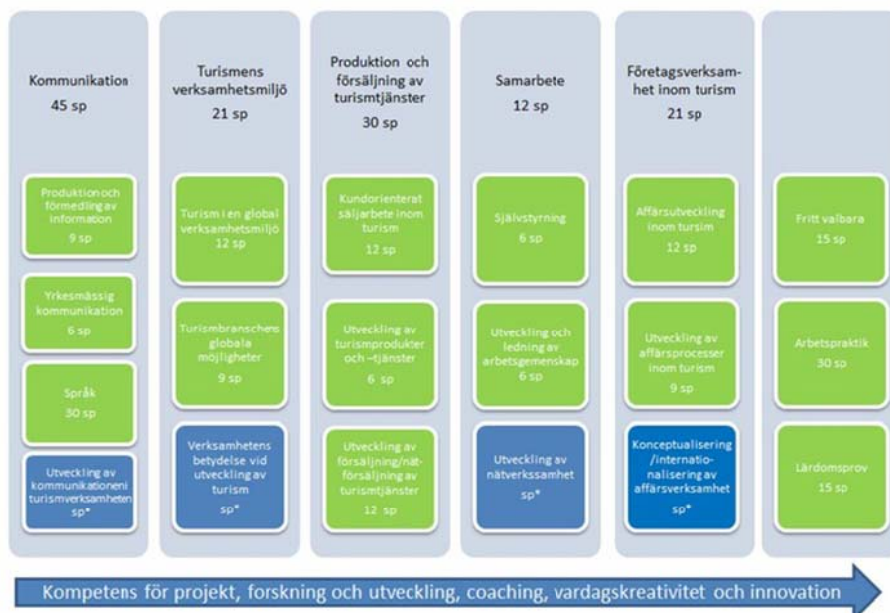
Kommunikation
45 sp

Produktion och förmedling av information
9 sp

Yrkesmässig kommunikation
6 sp

Språk
30 sp

Utveckling av kommunikationen i turismverksamheten
sp*

Turismens verksamhetsmiljö
21 sp

Turism i en global verksamhetsmiljö
12 sp

Turismbranschens globala möjligheter
9 sp

Verksamhetens betydelse vid utveckling av turism
sp*

Produktion och försäljning av turismtjänster
30 sp

Kundorienterat säljarbete inom turism
12 sp

Utveckling av turismprodukter och –tjänster
6 sp

Utveckling av försäljning/nätförsäljning av turismtjänster
12 sp

Samarbete
12 sp

Självstyrning
6 sp

Utveckling och ledning av arbetsgemenskap
6 sp

Utveckling av nätverkssamhet
sp*

Företagsverksamhet inom turism
21 sp

Affärsutveckling inom turism
12 sp

Utveckling av affärsprocesser inom turism
9 sp

Konceptualisering /internationalisering av affärsverksamhet
sp*

Fritt valbara
15 sp

Arbetspraktik
30 sp

Lärdomsprov
15 sp

Kompetens för projekt, forskning och utveckling, coaching, vardagskreativitet och innovation